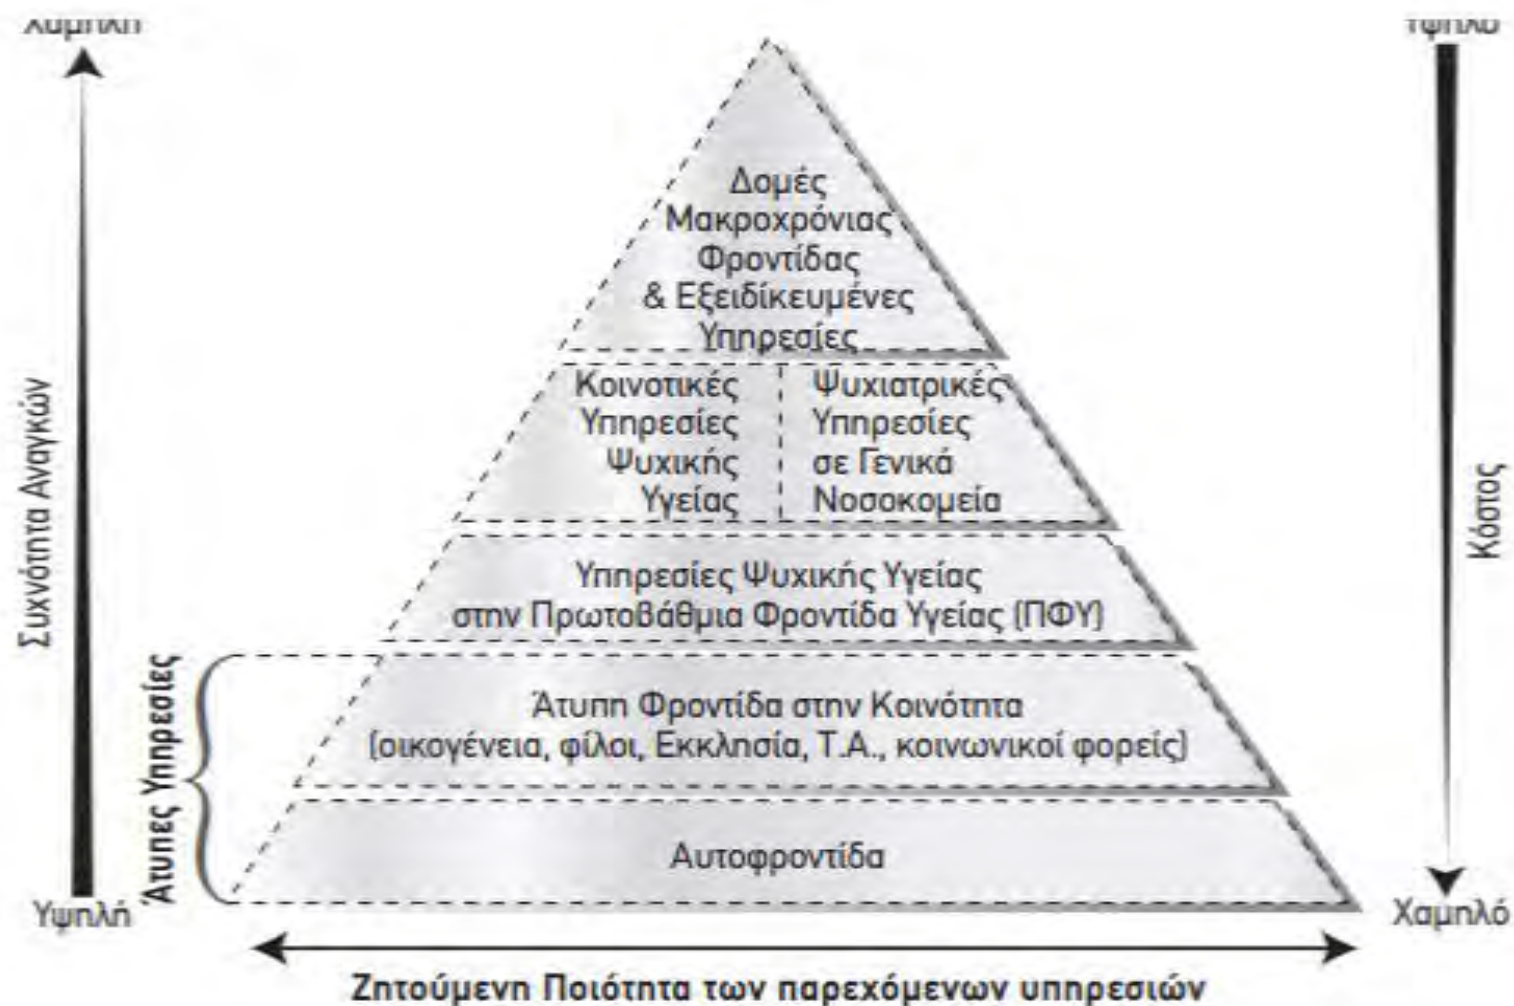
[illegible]

Συχνότητα Αναγκών

Υψηλή

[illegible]

Κόστος

Χαμηλό

Δομές Μακροχρόνιας Φροντίδας & Εξειδικευμένες Υπηρεσίες

Κοινοτικές Υπηρεσίες Ψυχικής Υγείας

Ψυχιατρικές Υπηρεσίες σε Γενικά Νοσοκομεία

Υπηρεσίες Ψυχικής Υγείας στην Πρωτοβάθμια Φροντίδα Υγείας (ΠΦΥ)

Άτυπες Υπηρεσίες

Άτυπη Φροντίδα στην Κοινότητα (οικογένεια, φίλοι, Εκκλησία, Τ.Α., κοινωνικοί φορείς)

Αυτοφροντίδα

Ζητούμενη Ποιότητα των παρεχόμενων υπηρεσιών